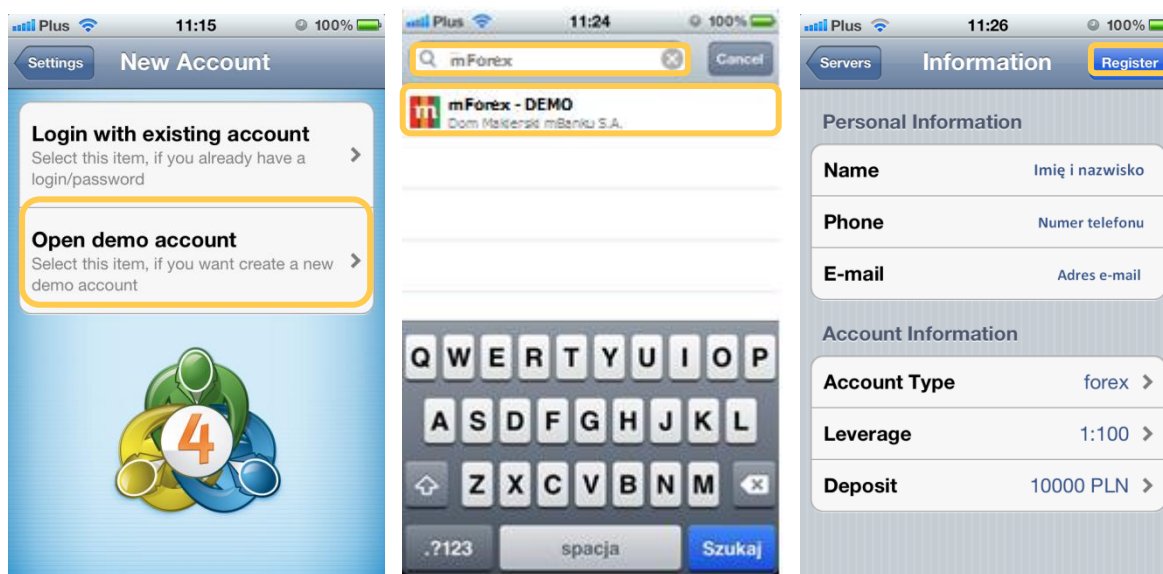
Plus 11:15 100%

Settings New Account

Login with existing account
Select this item, if you already have a login/password

Open demo account
Select this item, if you want create a new demo account

4

Plus 11:24 100%

mForex Cancel

mForex - DEMO
Dom Maklerski mBanku S.A.

Q W E R T Y U I O P
A S D F G H J K L
Z X C V B N M
.?123 spacja Szukaj

Plus 11:26 100%

Servers Information Register

Personal Information

| | |
|---|---|
| Name | Imię i nazwisko |
| Phone | Numer telefonu |
| E-mail | Adres e-mail |

Account Information

| | |
|---|---|
| Account Type | forex |
| Leverage | 1:100 |
| Deposit | 10000 PLN |